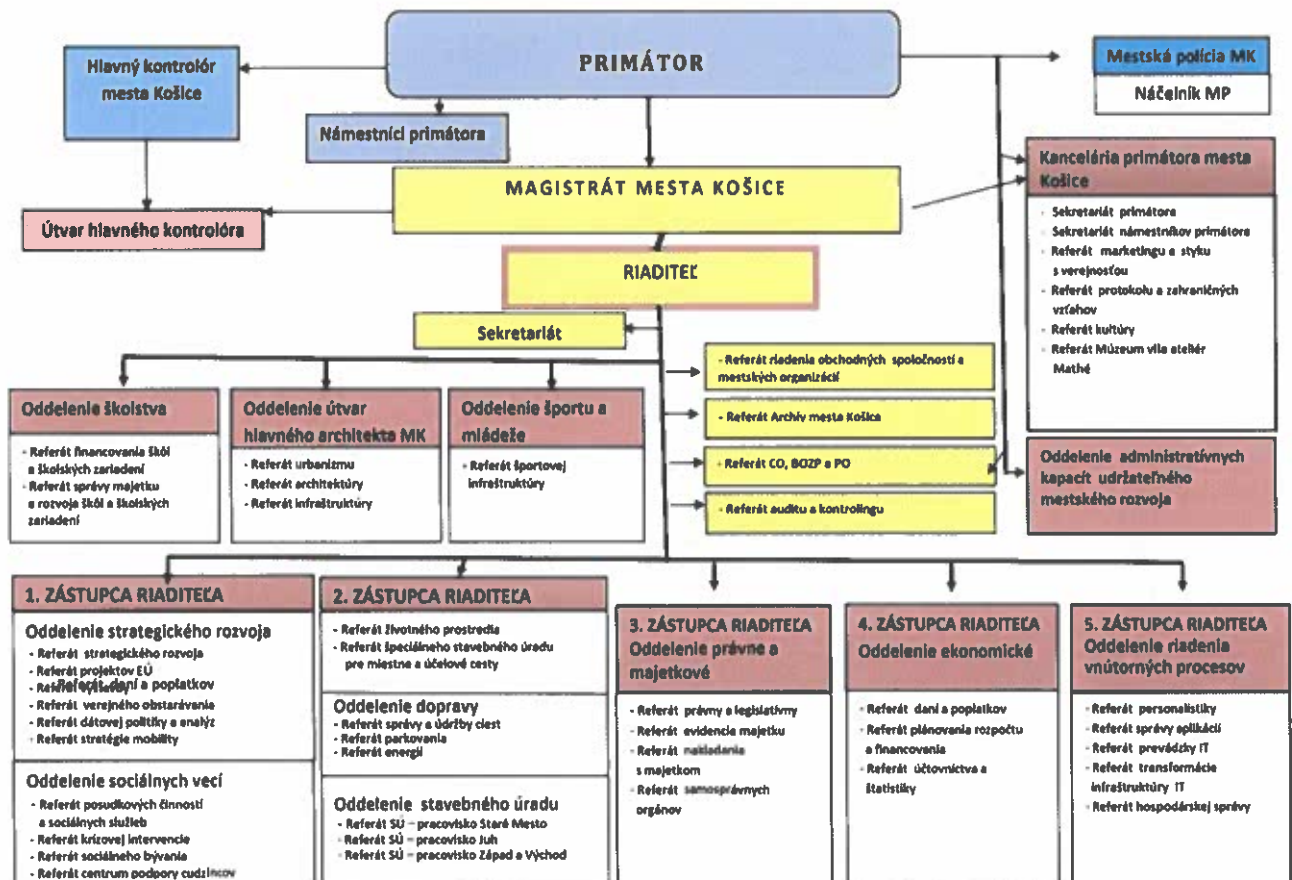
PRIMÁTOR

Hlavný kontrolór mesta Košice

Mestská polícia MK

Náčelník MP

Námestníci primátora

MAGISTRÁT MESTA KOŠICE

Kancelária primátora mesta Košice

- Sekretariát primátora
- Sekretariát námestníkov primátora
- Referát marketingu a styku s verejnosťou
- Referát protokolu a zahraničných vzťahov
- Referát kultúry
- Referát Múzeum vila ateliér Mathé

Útvar hlavného kontrolóra

RIADITEĽ

Sekretariát

- Referát riadenia obchodných spoločností a mestských organizácií

- Referát Archív mesta Košice

- Referát CO, BOZP a PO

- Referát auditu a kontrolingu

Oddelenie administratívnych kapacít udržateľného mestského rozvoja

Oddelenie školstva

- Referát financovania škôl a školských zariadení
- Referát správy majetku a rozvoja škôl a školských zariadení

Oddelenie útvar hlavného architekta MK

- Referát urbanizmu
- Referát architektúry
- Referát infraštruktúry

Oddelenie športu a mládeže

- Referát športovej infraštruktúry

1. ZÁSTUPCA RIADITEĽA

Oddelenie strategického rozvoja

- Referát strategického rozvoja
- Referát projektov EÚ
- Referát daní a poplatkov
- Referát verejného obstarávania
- Referát dátovej politiky a analýz
- Referát stratégie mobility

Oddelenie sociálnych vecí

- Referát posudkových činností a sociálnych služieb
- Referát krízovej intervencie
- Referát sociálneho bývania
- Referát centrum podpory cudzincov

2. ZÁSTUPCA RIADITEĽA

- Referát životného prostredia
- Referát špeciálneho stavebného úradu pre miestne a účelové cesty

Oddelenie dopravy

- Referát správy a údržby ciest
- Referát parkovania
- Referát energií

Oddelenie stavebného úradu

- Referát SÚ – pracovisko Staré Mesto
- Referát SÚ – pracovisko Juh
- Referát SÚ – pracovisko Západ a Východ

3. ZÁSTUPCA RIADITEĽA Oddelenie právne a majetkové

- Referát právny a legislatívny
- Referát evidencie majetku
- Referát nakladania s majetkom
- Referát samosprávnych orgánov

4. ZÁSTUPCA RIADITEĽA Oddelenie ekonomické

- Referát daní a poplatkov
- Referát plánovania rozpočtu a financovania
- Referát účtovníctva a štatistiky

5. ZÁSTUPCA RIADITEĽA Oddelenie riadenia vnútorných procesov

- Referát personalistiky
- Referát správy aplikácií
- Referát prevádzky IT
- Referát transformácie infraštruktúry IT
- Referát hospodárskej správy